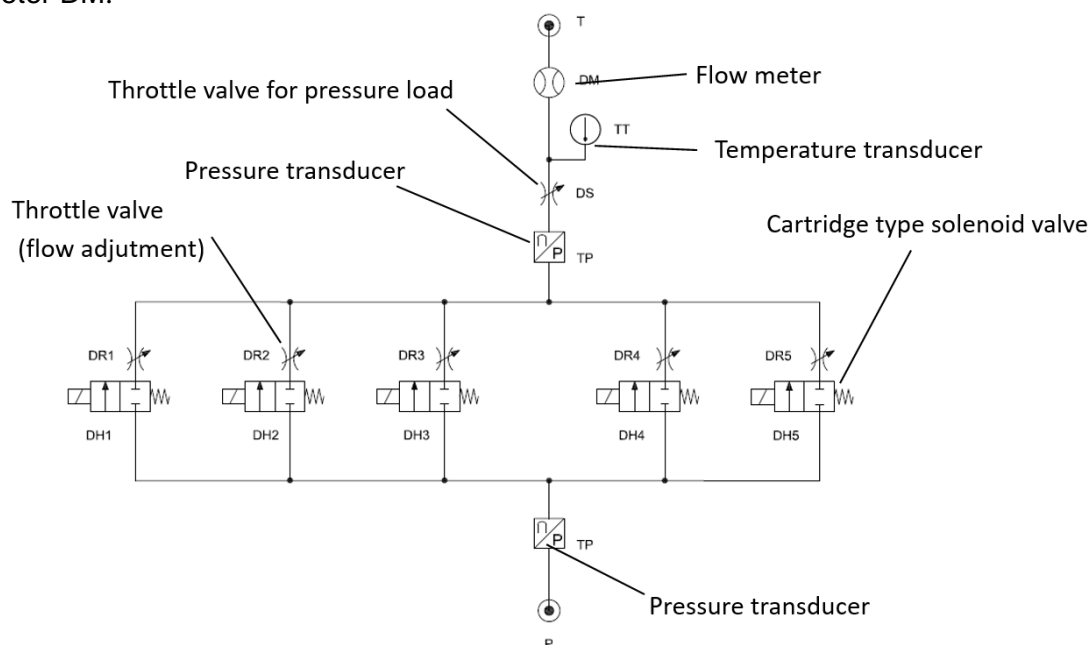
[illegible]eter DM.

T

DM

Flow meter

Throttle valve for pressure load

TT

Temperature transducer

Pressure transducer

DS

Throttle valve (flow adjutment)

Cartridge type solenoid valve

P

TP

DR1

DR2

DR3

DR4

DR5

DH1

DH2

DH3

DH4

DH5

P

TP

Pressure transducer

P